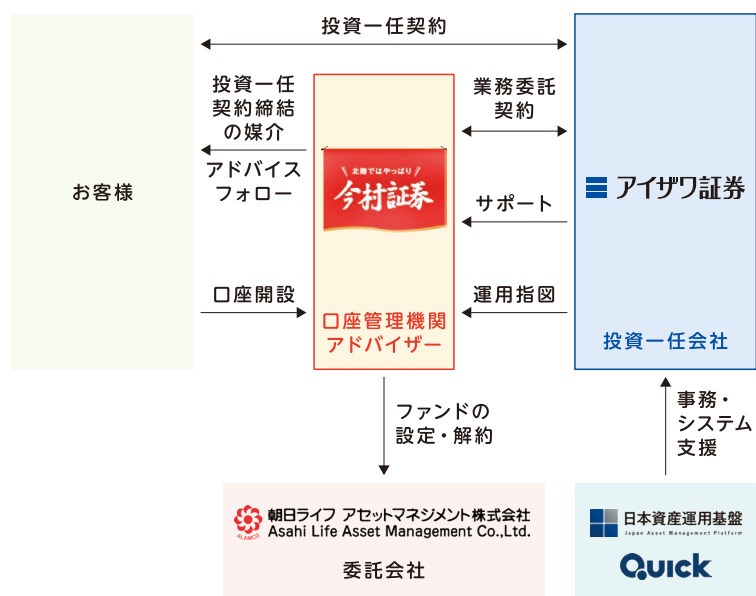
投資一任契約

お客様

投資一任契約締結の媒介

アドバイスフォロー

口座開設

北陸ではやっぱり

今村証券

口座管理機関アドバイザー

業務委託契約

サポート

運用指図

アイザワ証券

投資一任会社

ファンドの設定・解約

事務・システム支援

ALAMCO

朝日ライフ アセットマネジメント株式会社
Asahi Life Asset Management Co.,Ltd.

委託会社

日本資産運用基盤
Japan Asset Management Platform

QUICK